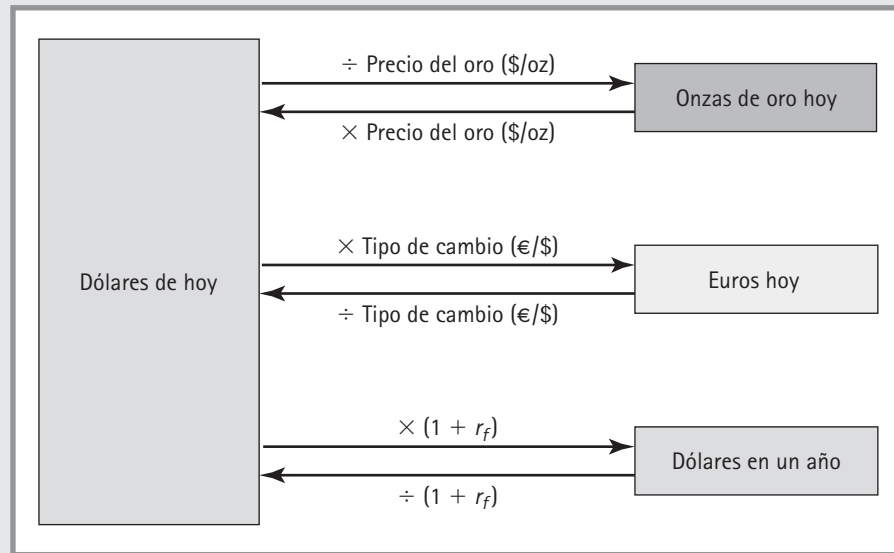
Dólares de hoy

÷ Precio del oro (\$/oz)

Onzas de oro hoy

× Precio del oro (\$/oz)

× Tipo de cambio (€/\$)

Euros hoy

÷ Tipo de cambio (€/\$)

$\times (1 + r_f)$

Dólares en un año

$\div (1 + r_f)$